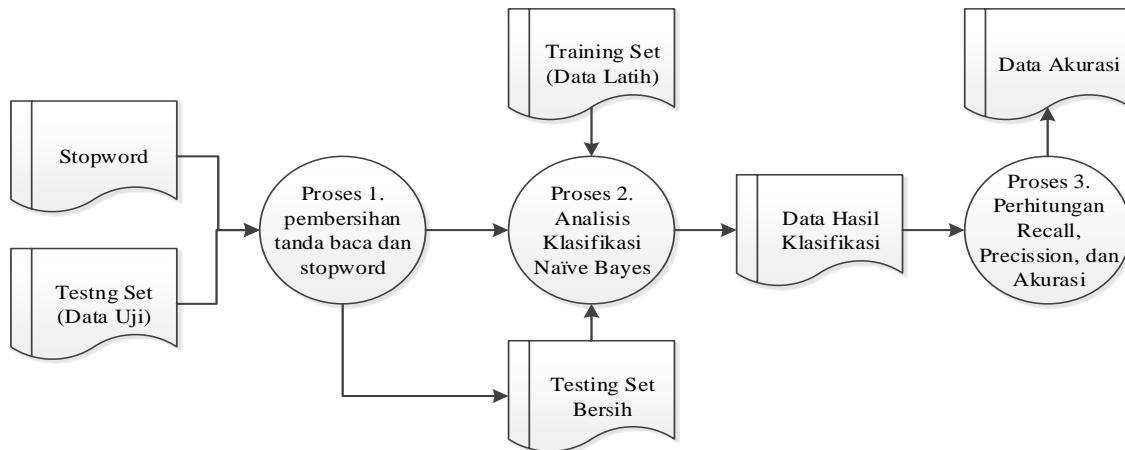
Stopword

Testng Set (Data Uji)

Proses 1. pembersihan tanda baca dan stopword

Training Set (Data Latih)

Proses 2. Analisis Klasifikasi Naïve Bayes

Testing Set Bersih

Data Hasil Klasifikasi

Data Akurasi

Proses 3. Perhitungan Recall, Precission, dan Akurasi